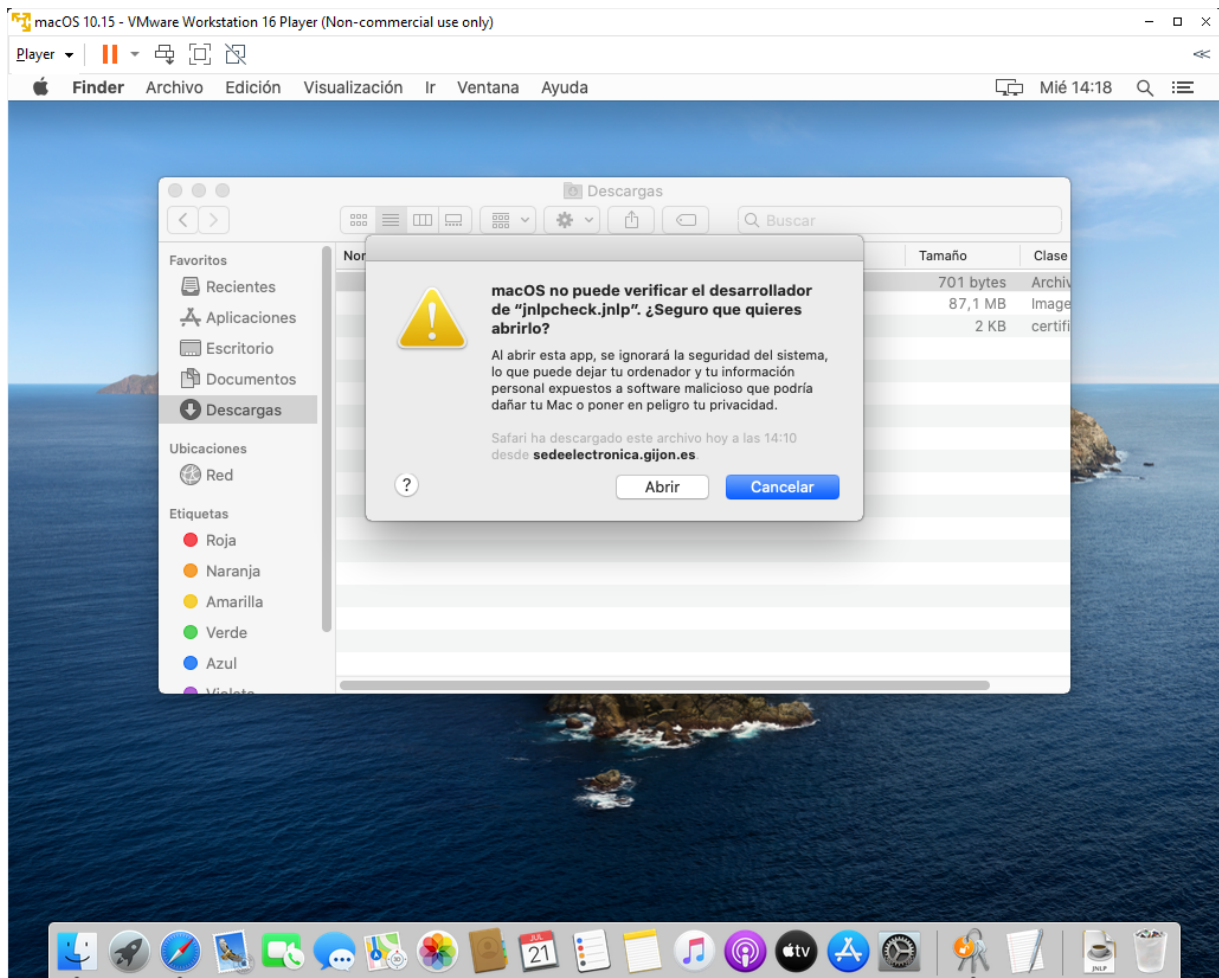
macOS 10.15 - VMware Workstation 16 Player (Non-commercial use only)

Player

Finder Archivo Edición Visualización Ir Ventana Ayuda

Mié 14:18

Descargas

Buscar

Favoritos
Recientes
Aplicaciones
Escritorio
Documentos
Descargas

Ubicaciones
Red

Etiquetas
Roja
Naranja
Amarilla
Verde
Azul
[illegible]

Nor

| Tamaño | Clase |
|---|---|
| 701 bytes | Archiv |
| 87,1 MB | Image |
| 2 KB | certifi |

macOS no puede verificar el desarrollador de "jnlpcheck.jnlp". ¿Seguro que quieres abrirlo?

Al abrir esta app, se ignorará la seguridad del sistema, lo que puede dejar tu ordenador y tu información personal expuestos a software malicioso que podría dañar tu Mac o poner en peligro tu privacidad.

Safari ha descargado este archivo hoy a las 14:10 desde sedeelectronica.gijon.es.

?

Abrir

Cancelar

JUL
21

tv

JNLP